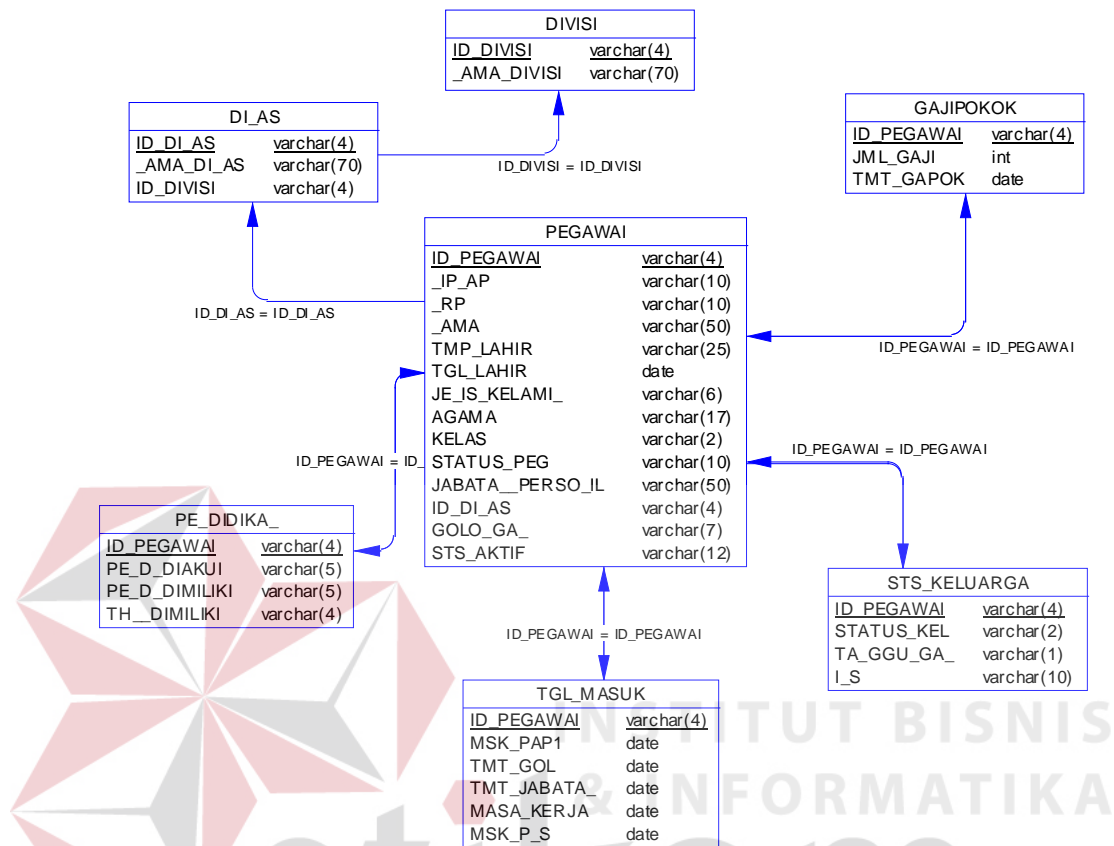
DIVISI

| ID_DIVISI | varchar(4) |
|---|---|
| _AMA_DIVISI | varchar(70) |

DI_AS

| ID_DI_AS | varchar(4) |
|---|---|
| _AMA_DI_AS | varchar(70) |
| ID_DIVISI | varchar(4) |

ID_DIVISI = ID_DIVISI

GAJIPOKOK

| ID_PEGAWAI | varchar(4) |
|---|---|
| JML_GAJI | int |
| TMT_GAPOK | date |

PEGAWAI

| ID_PEGAWAI | varchar(4) |
|---|---|
| _IP_AP | varchar(10) |
| _RP | varchar(10) |
| _AMA | varchar(50) |
| TMP_LAHIR | varchar(25) |
| TGL_LAHIR | date |
| JE_IS_KELAMI_ | varchar(6) |
| AGAMA | varchar(17) |
| KELAS | varchar(2) |
| STATUS_PEG | varchar(10) |
| JABATA__PERSO_IL | varchar(50) |
| ID_DI_AS | varchar(4) |
| GOLO_GA_ | varchar(7) |
| STS_AKTIF | varchar(12) |

ID_DI_AS = ID_DI_AS

ID_PEGAWAI = ID_PEGAWAI

ID_PEGAWAI = ID_

ID_PEGAWAI = ID_PEGAWAI

PE_DIDIKA_

| ID_PEGAWAI | varchar(4) |
|---|---|
| PE_D_DIAKUI | varchar(5) |
| PE_D_DIMILIKI | varchar(5) |
| TH__DIMILIKI | varchar(4) |

STS_KELUARGA

| ID_PEGAWAI | varchar(4) |
|---|---|
| STATUS_KEL | varchar(2) |
| TA_GGU_GA_ | varchar(1) |
| I_S | varchar(10) |

ID_PEGAWAI = ID_PEGAWAI

TGL_MASUK

| ID_PEGAWAI | varchar(4) |
|---|---|
| MSK_PAP1 | date |
| TMT_GOL | date |
| TMT_JABATA_ | date |
| MASA_KERJA | date |
| MSK_P_S | date |

INSTITUT BISNIS & INFORMATIKA